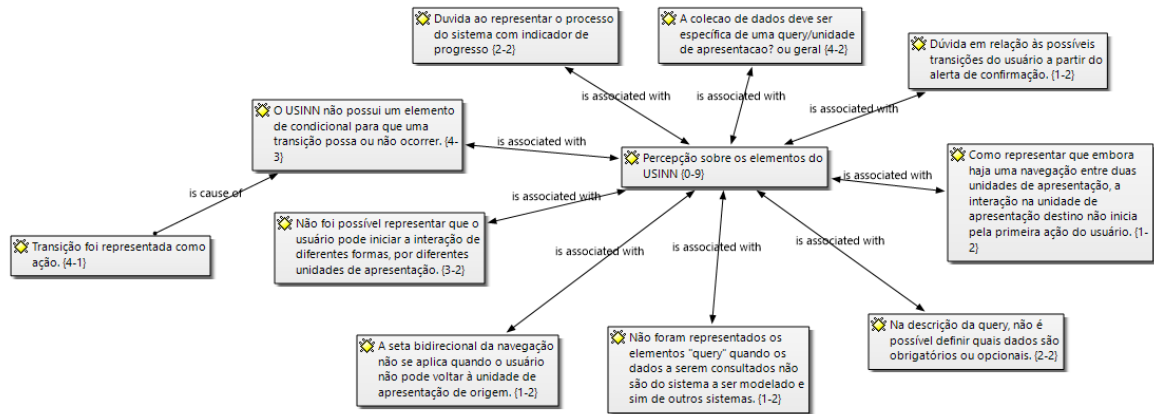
Duvida ao representar o processo do sistema com indicador de progresso {2-2}

A colecao de dados deve ser específica de uma query/unidade de apresentacao? ou geral {4-2}

Dúvida em relação às possíveis transições do usuário a partir do alerta de confirmação. {1-2}

O USINN não possui um elemento de condicional para que uma transição possa ou não ocorrer. {4-3}

is associated with

is associated with

is associated with

is associated with

Percepção sobre os elementos do USINN {0-9}

is associated with

Como representar que embora haja uma navegação entre duas unidades de apresentação, a interação na unidade de apresentação destino não inicia pela primeira ação do usuário. {1-2}

is cause of

is associated with

Não foi possível representar que o usuário pode iniciar a interação de diferentes formas, por diferentes unidades de apresentação. {3-2}

Transição foi representada como ação. {4-1}

is associated with

is associated with

is associated with

A seta bidirecional da navegação não se aplica quando o usuário não pode voltar à unidade de apresentação de origem. {1-2}

Não foram representados os elementos "query" quando os dados a serem consultados não são do sistema a ser modelado e sim de outros sistemas. {1-2}

Na descrição da query, não é possível definir quais dados são obrigatórios ou opcionais. {2-2}